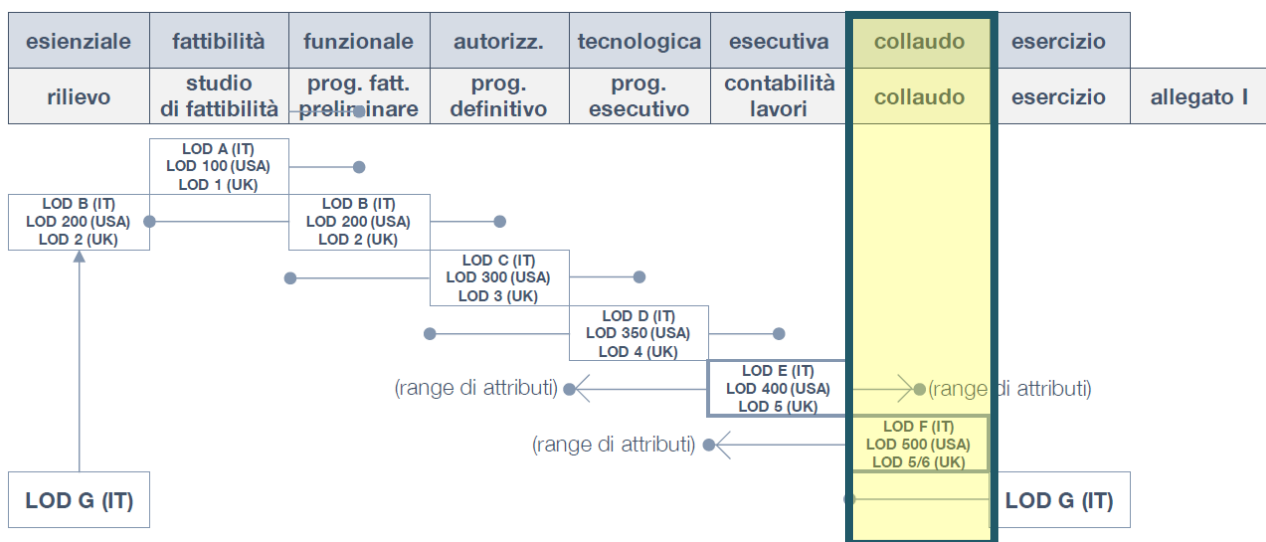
| esienziale | fattibilità | funzionale | autorizz. | tecnologica | esecutiva | collaudo | esercizio | |
|---|---|---|---|---|---|---|---|---|
| rilievo | studio di fattibilità | prog. fatt. preliminare | prog. definitivo | prog. esecutivo | contabilità lavori | collaudo | esercizio | allegato I |

LOD A (IT)
LOD 100 (USA)
LOD 1 (UK)

LOD B (IT)
LOD 200 (USA)
LOD 2 (UK)

LOD B (IT)
LOD 200 (USA)
LOD 2 (UK)

LOD C (IT)
LOD 300 (USA)
LOD 3 (UK)

LOD D (IT)
LOD 350 (USA)
LOD 4 (UK)

(range di attributi)

LOD E (IT)
LOD 400 (USA)
LOD 5 (UK)

(range di attributi)

(range di attributi)

LOD F (IT)
LOD 500 (USA)
LOD 5/6 (UK)

LOD G (IT)

LOD G (IT)